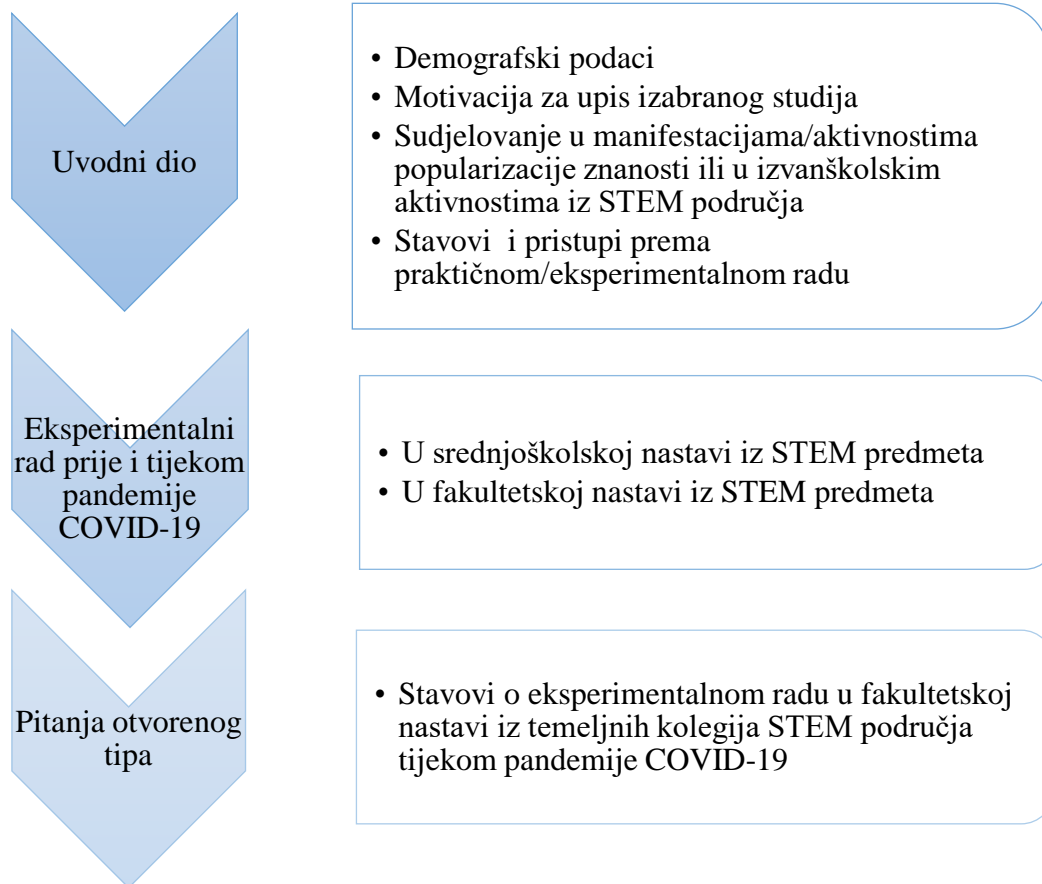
Uvodni dio

• Demografski podaci
• Motivacija za upis izabranog studija
• Sudjelovanje u manifestacijama/aktivnostima popularizacije znanosti ili u izvanškolskim aktivnostima iz STEM područja
• Stavovi i pristupi prema praktičnom/eksperimentalnom radu

Eksperimentalni rad prije i tijekom pandemije COVID-19

• U srednjoškolskoj nastavi iz STEM predmeta
• U fakultetskoj nastavi iz STEM predmeta

Pitanja otvorenog tipa

• Stavovi o eksperimentalnom radu u fakultetskoj nastavi iz temeljnih kolegija STEM područja tijekom pandemije COVID-19